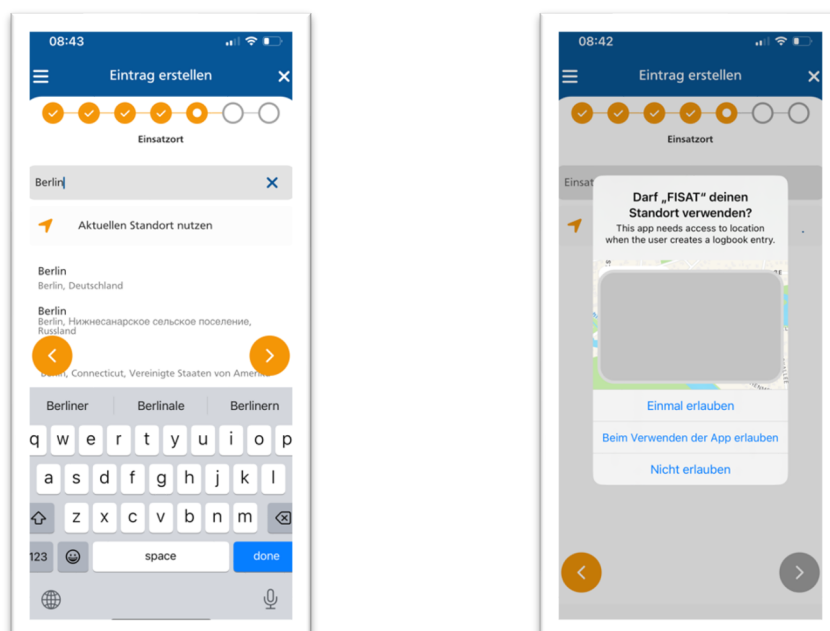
08:43

Eintrag erstellen

Einsatzort

Berlin

Aktuellen Standort nutzen

Berlin
Berlin, Deutschland

Berlin
Berlin, Нижнесанарское сельское поселение, Russland

Berlin, Connecticut, Vereinigte Staaten von Amerika

Berliner | Berlinale | Berlinern

q w e r t y u i o p
a s d f g h j k l
z x c v b n m
123 space done

08:42

Eintrag erstellen

Einsatzort

Einsat

Darf „FISAT" deinen Standort verwenden?
This app needs access to location when the user creates a logbook entry.

Einmal erlauben

Beim Verwenden der App erlauben

Nicht erlauben